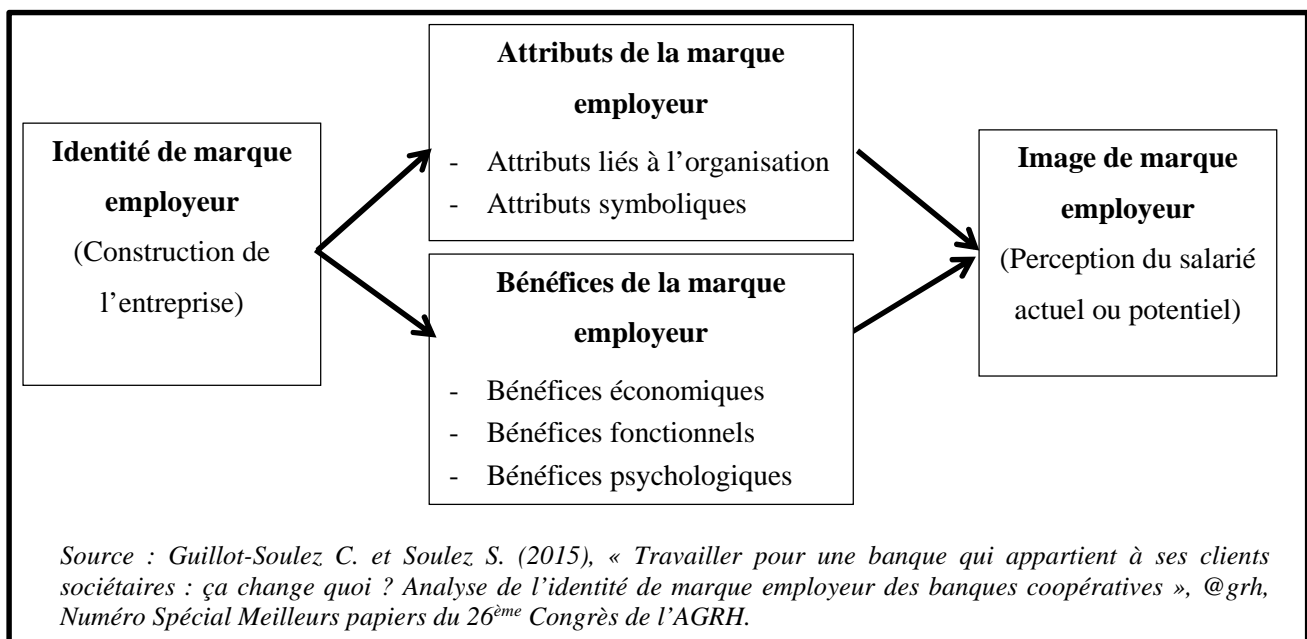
**Identité de marque employeur**
(Construction de l'entreprise)

**Attributs de la marque employeur**
- Attributs liés à l'organisation
- Attributs symboliques

**Bénéfices de la marque employeur**
- Bénéfices économiques
- Bénéfices fonctionnels
- Bénéfices psychologiques

**Image de marque employeur**
(Perception du salarié actuel ou potentiel)

*Source : Guillot-Soulez C. et Soulez S. (2015), « Travailler pour une banque qui appartient à ses clients sociétaires : ça change quoi ? Analyse de l'identité de marque employeur des banques coopératives », @grh, Numéro Spécial Meilleurs papiers du 26$^{ème}$ Congrès de l'AGRH.*